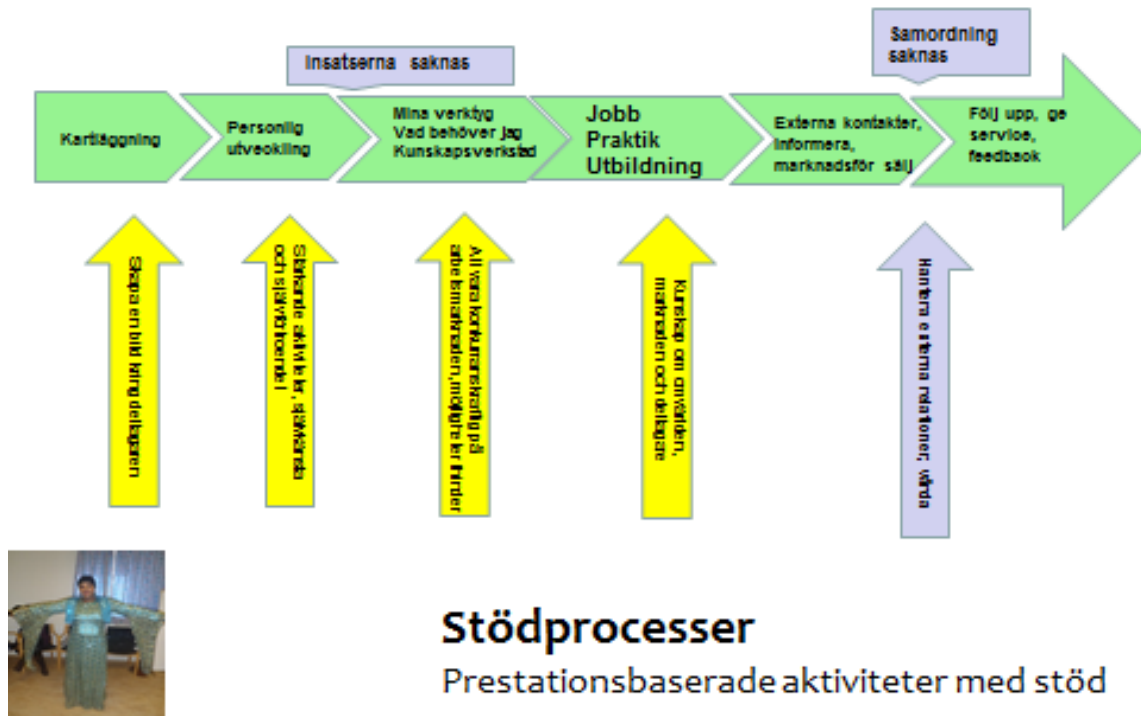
Insatserna saknas

Samordning saknas

Kartläggning

Personlig utveckling

Mina verktyg
Vad behöver jag
Kunskapsverkstad

Jobb
Praktik
Utbildning

Externa kontakter, informera, marknadsför säljj

Följ upp, ge service, feedback

Skapa en bild kring deltagaren

Stärkande aktiviteter, självkänsla och självförtroende

Att vara konkurrenskraftig på arbetsmarknaden, möjligheter hinder

Kunskap om omvärlden, marknaden och deltagare

Hantera externa relationer, vårda

Stödprocesser
Prestationsbaserade aktiviteter med stöd